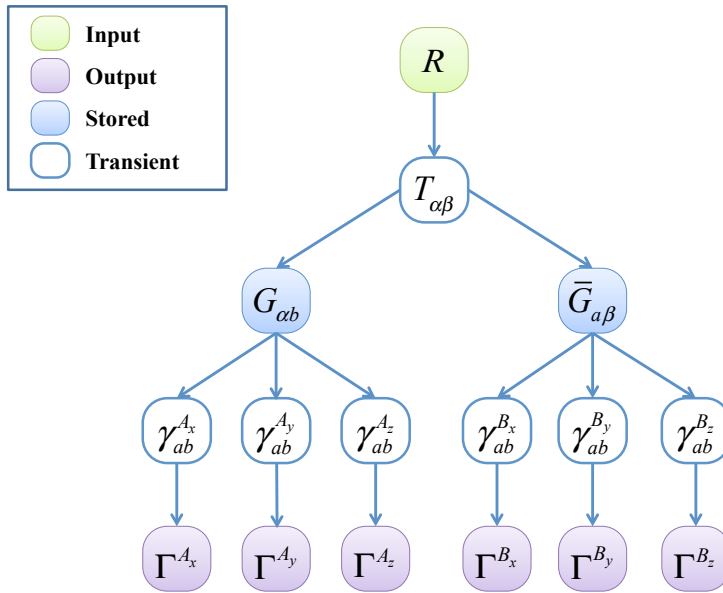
Input
Output
Stored
Transient

$R$

$T_{\alpha\beta}$

$G_{\alpha b}$

$\bar{G}_{a\beta}$

$\gamma_{ab}^{A_x}$ $\gamma_{ab}^{A_y}$ $\gamma_{ab}^{A_z}$ $\gamma_{ab}^{B_x}$ $\gamma_{ab}^{B_y}$ $\gamma_{ab}^{B_z}$

$\Gamma^{A_x}$ $\Gamma^{A_y}$ $\Gamma^{A_z}$ $\Gamma^{B_x}$ $\Gamma^{B_y}$ $\Gamma^{B_z}$